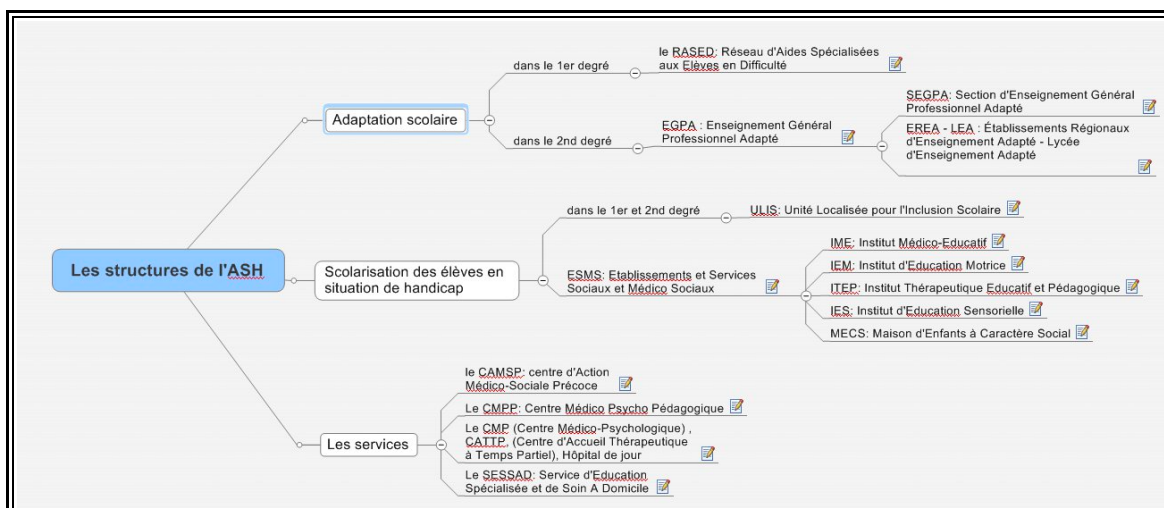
Les structures de l'ASH

Adaptation scolaire

dans le 1er degré

le RASED: Réseau d'Aides Spécialisées aux Elèves en Difficulté

dans le 2nd degré

EGPA : Enseignement Général Professionnel Adapté

SEGPA: Section d'Enseignement Général Professionnel Adapté

EREA - LEA : Établissements Régionaux d'Enseignement Adapté - Lycée d'Enseignement Adapté

Scolarisation des élèves en situation de handicap

dans le 1er et 2nd degré

ULIS: Unité Localisée pour l'Inclusion Scolaire

ESMS: Etablissements et Services Sociaux et Médico Sociaux

IME: Institut Médico-Educatif

IEM: Institut d'Education Motrice

ITEP: Institut Thérapeutique Educatif et Pédagogique

IES: Institut d'Education Sensorielle

MECS: Maison d'Enfants à Caractère Social

Les services

le CAMSP: centre d'Action Médico-Sociale Précoce

Le CMPP: Centre Médico Psycho Pédagogique

Le CMP (Centre Médico-Psychologique) , CATTP, (Centre d'Accueil Thérapeutique à Temps Partiel), Hôpital de jour

Le SESSAD: Service d'Education Spécialisée et de Soin A Domicile